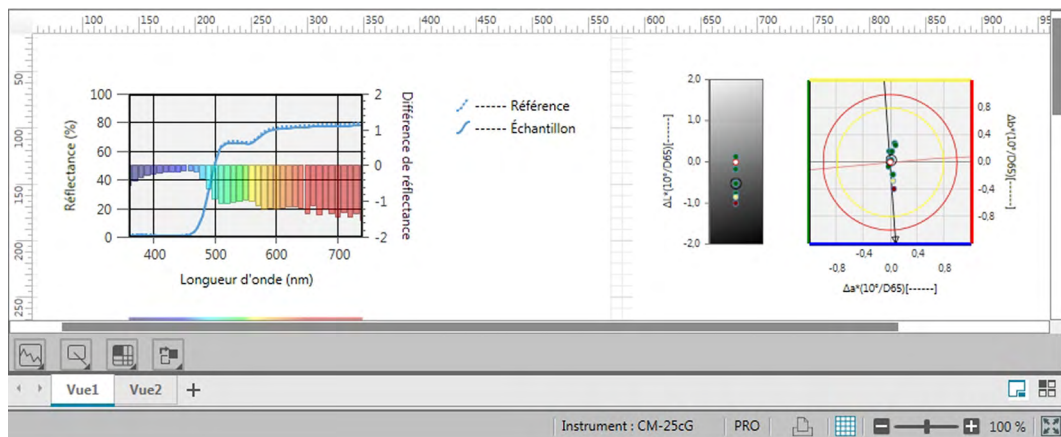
100 150 200 250 300 350 400 450 500 550 600 650 700 750 800 850 900 95

50
100
150
200
250

100
80
60
40
20
0
Réflectance (%)
2
1
0
-1
-2
Différence de réflectance
400 500 600 700
Longueur d'onde (nm)

------ Référence
------ Échantillon

2,0
1,0
0,0
-1,0
-2,0
ΔL*(10°/D65)[------]

0,8
0,4
0,0
-0,4
-0,8
Δb*(10°/D65)[------]
-0,4 0,4
-0,8 0,0 0,8
Δa*(10°/D65)[------]

Vue1 Vue2 +

Instrument : CM-25cG PRO 100 %